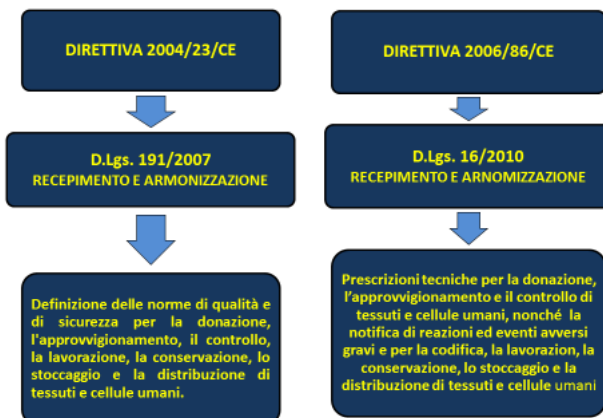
DIRETTIVA 2004/23/CE

D.Lgs. 191/2007
RECEPIMENTO E ARMONIZZAZIONE

Definizione delle norme di qualità e di sicurezza per la donazione, l'approvvigionamento, il controllo, la lavorazione, la conservazione, lo stoccaggio e la distribuzione di tessuti e cellule umani.

DIRETTIVA 2006/86/CE

D.Lgs. 16/2010
RECEPIMENTO E ARNOMIZZAZIONE

Prescrizioni tecniche per la donazione, l'approvvigionamento e il controllo di tessuti e cellule umani, nonché la notifica di reazioni ed eventi avversi gravi e per la codifica, la lavorazion, la conservazione, lo stoccaggio e la distribuzione di tessuti e cellule umani